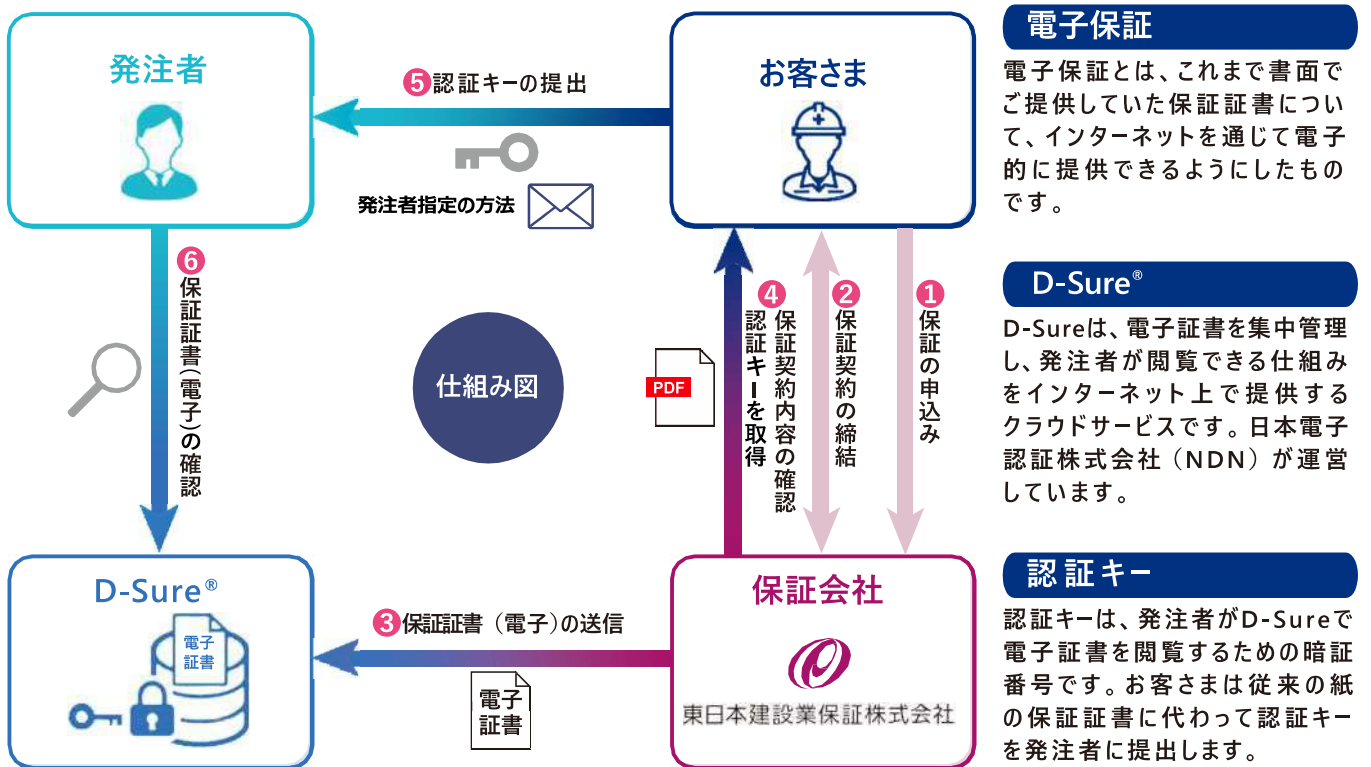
発注者

5 認証キーの提出

お客さま

発注者指定の方法

6 保証証書（電子）の確認

仕組み図

PDF

4 保証契約内容の確認 認証キーを取得

2 保証契約の締結

1 保証の申込み

D-Sure®

電子証書

3 保証証書（電子）の送信

電子証書

保証会社

東日本建設業保証株式会社

電子保証

電子保証とは、これまで書面でご提供していた保証証書について、インターネットを通じて電子的に提供できるようにしたものです。

D-Sure®

D-Sureは、電子証書を集中管理し、発注者が閲覧できる仕組みをインターネット上で提供するクラウドサービスです。日本電子認証株式会社（NDN）が運営しています。

認証キー

認証キーは、発注者がD-Sureで電子証書を閲覧するための暗証番号です。お客さまは従来の紙の保証証書に代わって認証キーを発注者に提出します。